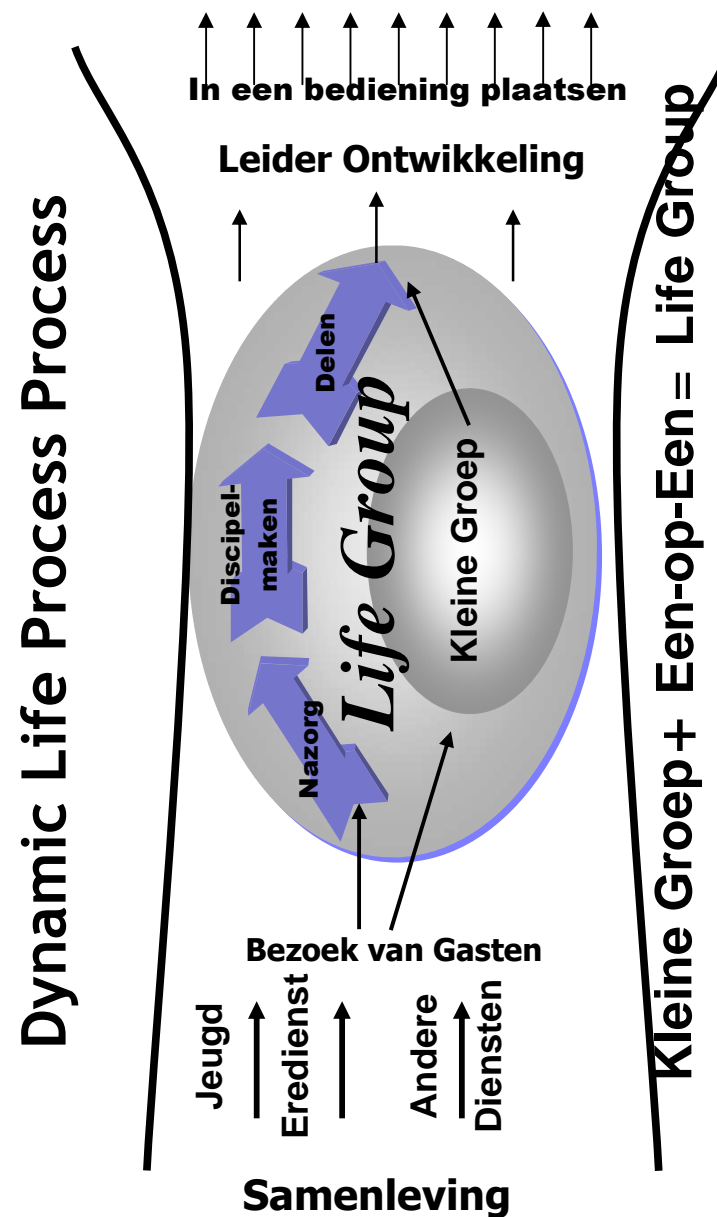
Dynamic Life Process Process

In een bediening plaatsen

Leider Ontwikkeling

Delen

Discipel-maken

Nazorg

Life Group

Kleine Groep

Bezoek van Gasten

Jeugd

Eredienst

Andere Diensten

Samenleving

Kleine Groep + Een-op-Een = Life Group